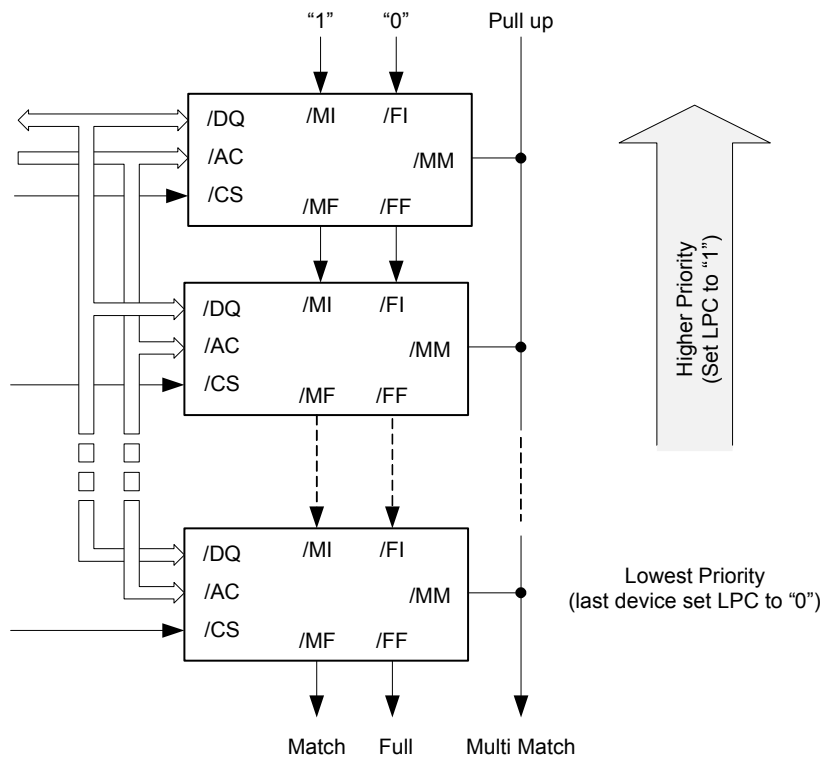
"1" "0" Pull up

/DQ /MI /FI
/AC /MM
/CS /MF /FF

Higher Priority
(Set LPC to "1")

/DQ /MI /FI
/AC /MM
/CS /MF /FF

/DQ /MI /FI
/AC /MM
/CS /MF /FF

Lowest Priority
(last device set LPC to "0")

Match Full Multi Match